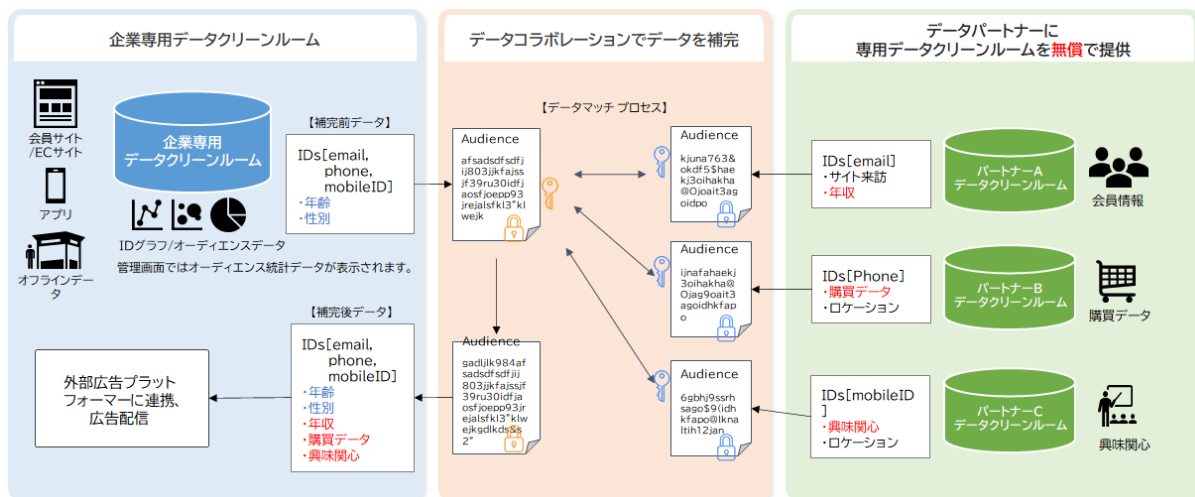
企業専用データクリーンルーム

会員サイト /ECサイト

アプリ

オフラインデータ

企業専用 データクリーンルーム

IDグラフ/オーディエンスデータ

管理画面ではオーディエンス統計データが表示されます。

【補完前データ】

IDs[email, phone, mobileID]
・年齢
・性別

【補完後データ】

IDs[email, phone, mobileID]
・年齢
・性別
・年収
・購買データ
・興味関心

外部広告プラットフォーマーに連携、広告配信

データコラボレーションでデータを補完

【データマッチ プロセス】

Audience
afsadsdfsdfjij803jjkfajssjf39ru30idfjaosfjoepp93jrejalsfkl3"klwejk

Audience
gadljlk984afsadsdfsdfjij803jjkfajssjf39ru30idfjaosfjoepp93jrejalsfkl3"klwejkgdlkds&s2"

Audience
kjuna763&okdf5$haekj3oihakha@Ojoait3agoidpo

Audience
ijnafahaekj3oihakha@Ojag9oait3agoidhkfapo

Audience
6gbhj9ssrhsago$9(idhkfapo@lknaltih12jan

データパートナーに 専用データクリーンルームを無償で提供

IDs[email]
・サイト来訪
・年収

IDs[Phone]
・購買データ
・ロケーション

IDs[mobileID]
・興味関心
・ロケーション

パートナーA データクリーンルーム

パートナーB データクリーンルーム

パートナーC データクリーンルーム

会員情報

購買データ

興味関心